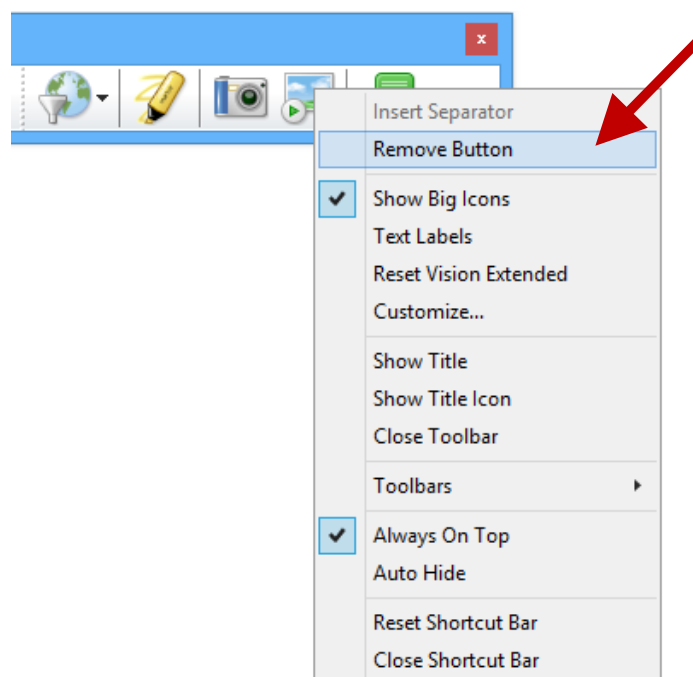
x

Insert Separator
Remove Button

Show Big Icons
Text Labels
Reset Vision Extended
Customize...

Show Title
Show Title Icon
Close Toolbar

Toolbars

Always On Top
Auto Hide

Reset Shortcut Bar
Close Shortcut Bar